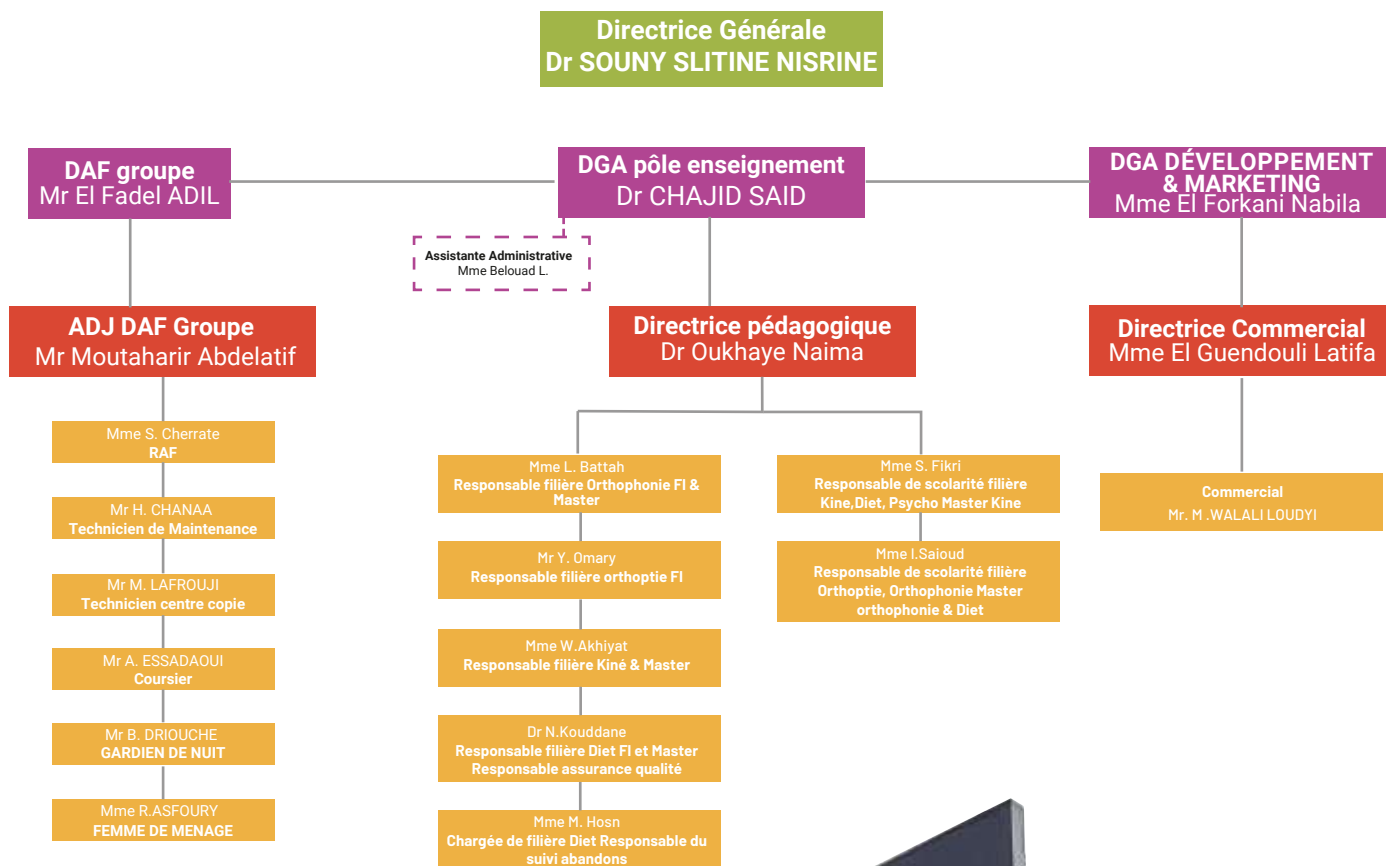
Directrice Générale
Dr SOUNY SLITINE NISRINE

DAF groupe
Mr El Fadel ADIL

DGA pôle enseignement
Dr CHAJID SAID

DGA DÉVELOPPEMENT & MARKETING
Mme El Forkani Nabila

Assistante Administrative
Mme Belouad L.

ADJ DAF Groupe
Mr Moutaharir Abdelatif

Directrice pédagogique
Dr Oukhaye Naima

Directrice Commercial
Mme El Guendouli Latifa

Mme S. Cherrate
RAF

Mr H. CHANAA
Technicien de Maintenance

Mr M. LAFROUJI
Technicien centre copie

Mr A. ESSADAOUI
Coursier

Mr B. DRIOUCHE
GARDIEN DE NUIT

Mme R.ASFOURY
FEMME DE MENAGE

Mme L. Battah
Responsable filière Orthophonie FI & Master

Mr Y. Omary
Responsable filière orthoptie FI

Mme W.Akhiyat
Responsable filière Kiné & Master

Dr N.Kouddane
Responsable filière Diet FI et Master
Responsable assurance qualité

Mme M. Hosn
Chargée de filière Diet Responsable du suivi abandons

Mme S. Fikri
Responsable de scolarité filière Kine,Diet, Psycho Master Kine

Mme I.Saioud
Responsable de scolarité filière Orthoptie, Orthophonie Master orthophonie & Diet

Commercial
Mr. M .WALALI LOUDYI